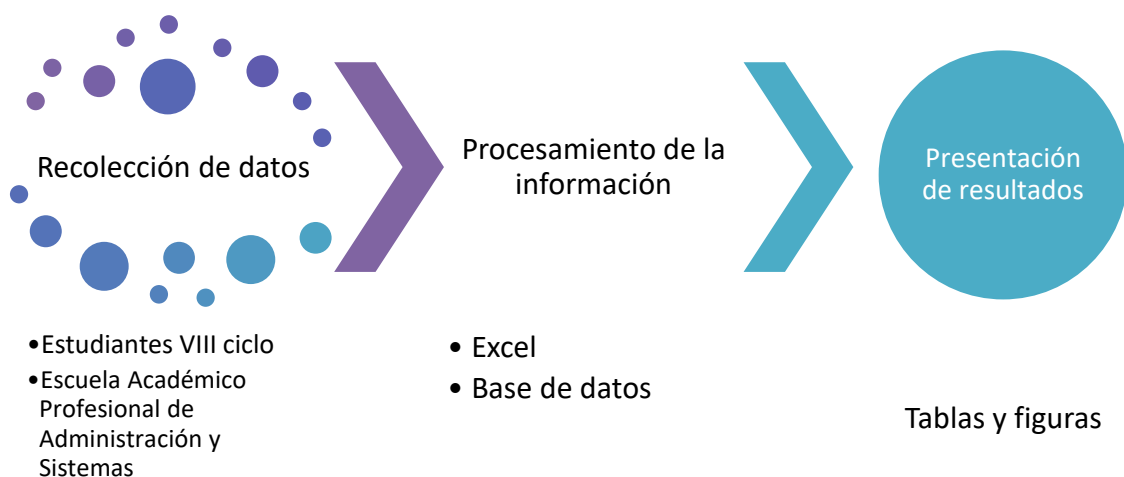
Recolección de datos

Procesamiento de la información

Presentación de resultados

•Estudiantes VIII ciclo
•Escuela Académico Profesional de Administración y Sistemas

• Excel
• Base de datos

Tablas y figuras